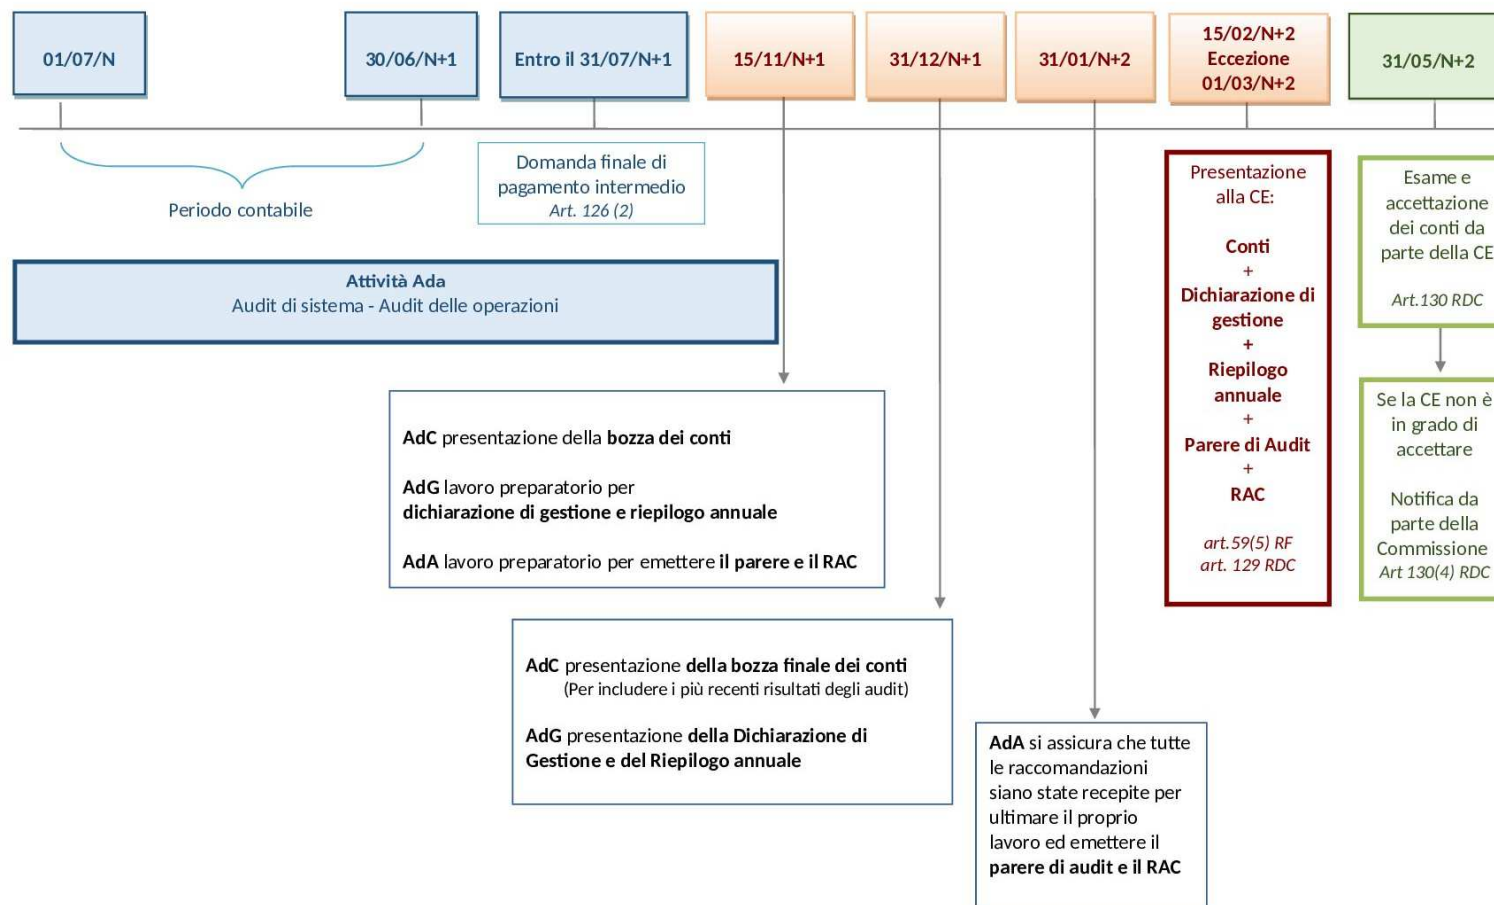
01/07/N

30/06/N+1

Entro il 31/07/N+1

15/11/N+1

31/12/N+1

31/01/N+2

15/02/N+2
Eccezione
01/03/N+2

31/05/N+2

Periodo contabile

Domanda finale di pagamento intermedio
Art. 126 (2)

Presentazione alla CE:

Conti
+
Dichiarazione di gestione
+
Riepilogo annuale
+
Parere di Audit
+
RAC

art.59(5) RF
art. 129 RDC

Esame e accettazione dei conti da parte della CE

Art.130 RDC

Se la CE non è in grado di accettare

Notifica da parte della Commissione
Art 130(4) RDC

Attività Ada
Audit di sistema - Audit delle operazioni

AdC presentazione della bozza dei conti

AdG lavoro preparatorio per dichiarazione di gestione e riepilogo annuale

AdA lavoro preparatorio per emettere il parere e il RAC

AdC presentazione della bozza finale dei conti
(Per includere i più recenti risultati degli audit)

AdG presentazione della Dichiarazione di Gestione e del Riepilogo annuale

AdA si assicura che tutte le raccomandazioni siano state recepite per ultimare il proprio lavoro ed emettere il parere di audit e il RAC